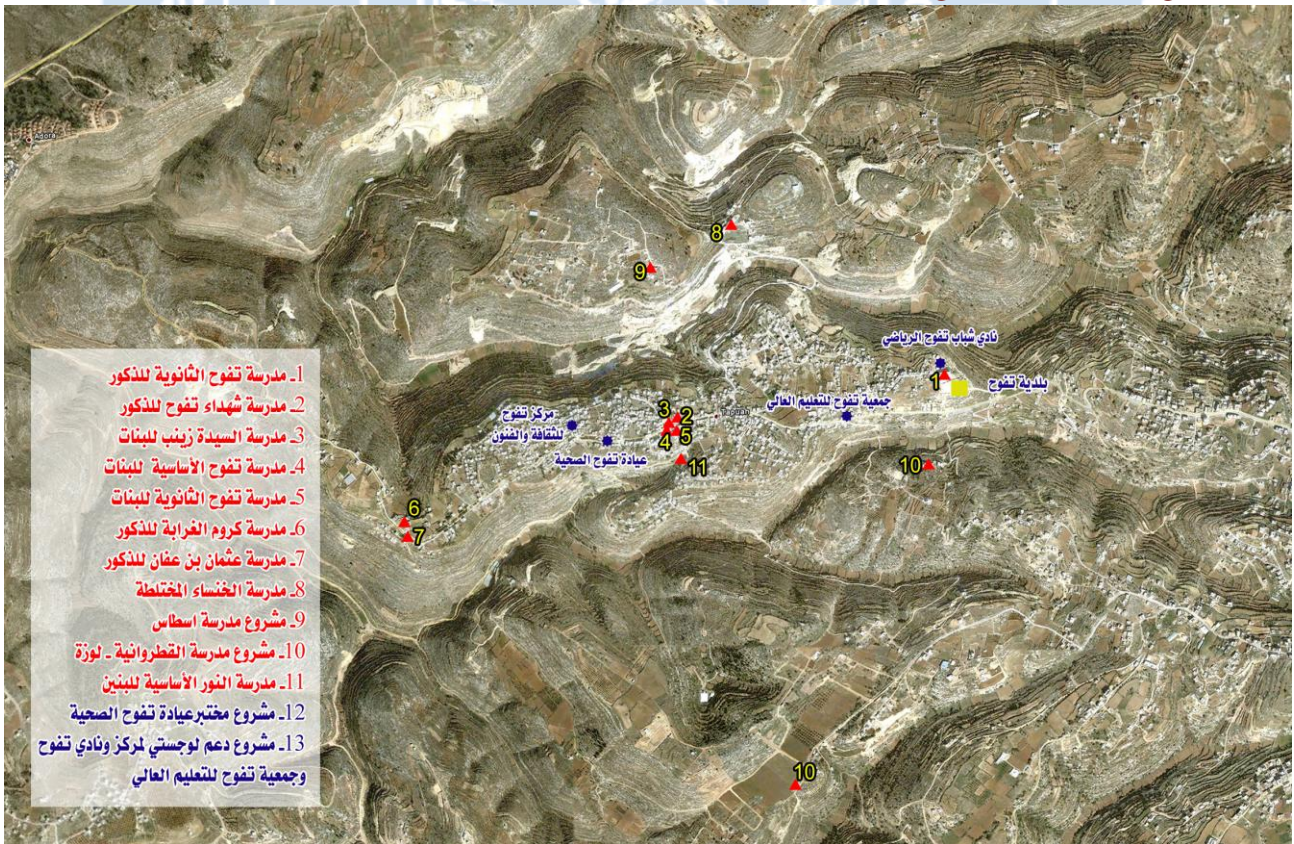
Adora

8

9

نادي شباب تفوح الرياضي

1

بلدية تفوح

جمعية تفوح للتعليم العالي

مركز تفوح للثقافة والفنون

3
2
4
5

Taffuh

عيادة تفوح الصحية

11

10

6

7

10

1ـ مدرسة تفوح الثانوية للذكور
2ـ مدرسة شهداء تفوح للذكور
3ـ مدرسة السيدة زينب للبنات
4ـ مدرسة تفوح الأساسية للبنات
5ـ مدرسة تفوح الثانوية للبنات
6ـ مدرسة كروم الغرابة للذكور
7ـ مدرسة عثمان بن عفان للذكور
8ـ مدرسة الخنساء المختلطة
9ـ مشروع مدرسة اسطاس
10ـ مشروع مدرسة القطروانية ـ لوزة
11ـ مدرسة النور الأساسية للبنين
12ـ مشروع مختبرعيادة تفوح الصحية
13ـ مشروع دعم لوجستي لمركز ونادي تفوح وجمعية تفوح للتعليم العالي